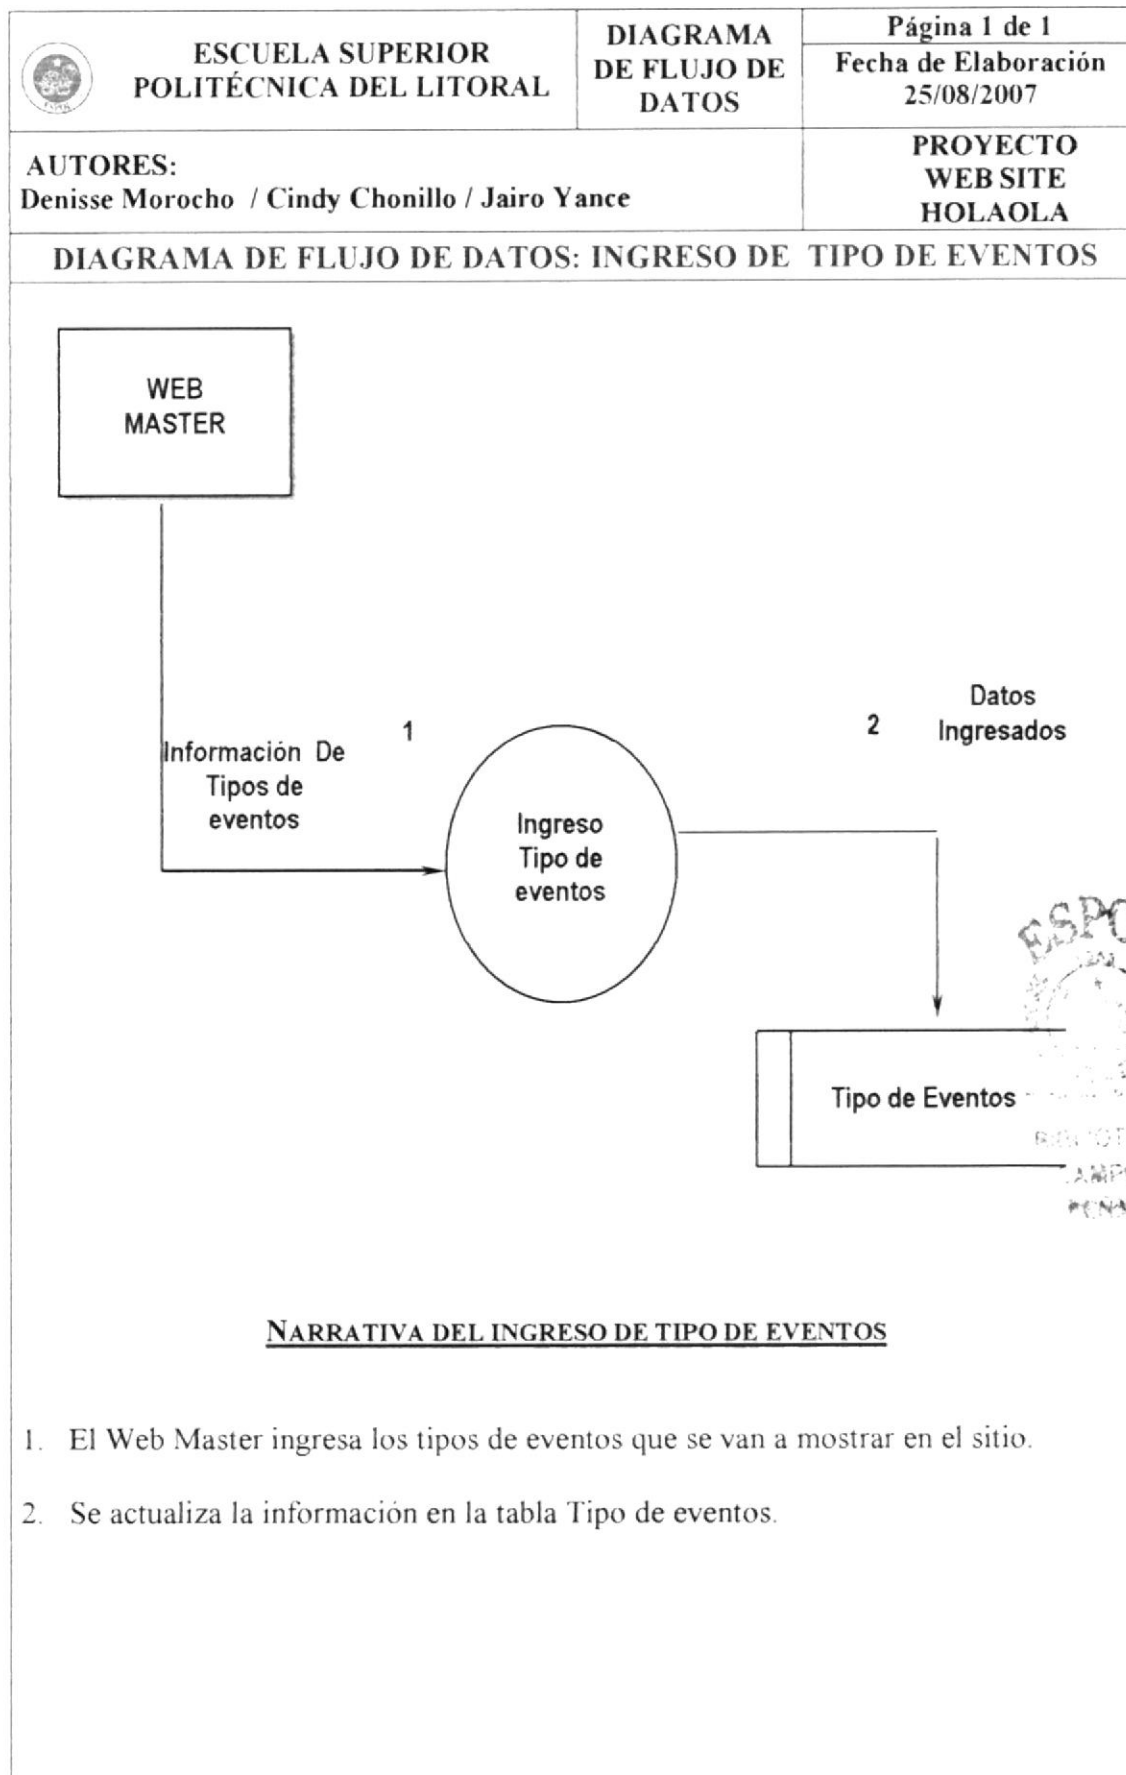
ESCUELA SUPERIOR POLITÉCNICA DEL LITORAL

DIAGRAMA DE FLUJO DE DATOS

Página 1 de 1

Fecha de Elaboración 25/08/2007

AUTORES:
Denisse Morocho / Cindy Chonillo / Jairo Yance

PROYECTO WEB SITE HOLAOLA

DIAGRAMA DE FLUJO DE DATOS: INGRESO DE TIPO DE EVENTOS

WEB MASTER

Información De Tipos de eventos

1

Ingreso Tipo de eventos

2

Datos Ingresados

Tipo de Eventos

ESPO
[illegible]
CAMP
PEÑA

NARRATIVA DEL INGRESO DE TIPO DE EVENTOS

1. El Web Master ingresa los tipos de eventos que se van a mostrar en el sitio.

2. Se actualiza la información en la tabla Tipo de eventos.